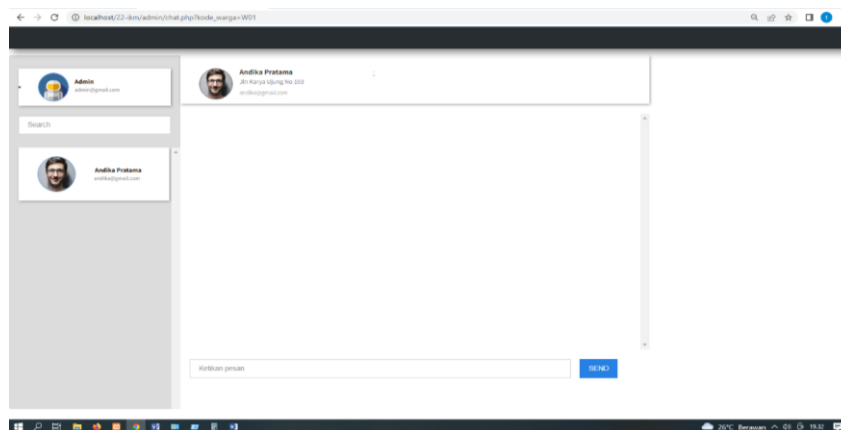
localhost/22-ikm/admin/chat.php?kode_warga=W01

Admin
admin@gmail.com

Search

Andika Pratama
andika@gmail.com

Andika Pratama
Jln Karya Ujung No 100
andika@gmail.com

Ketikan pesan

SEND

26°C Berawan 19.32